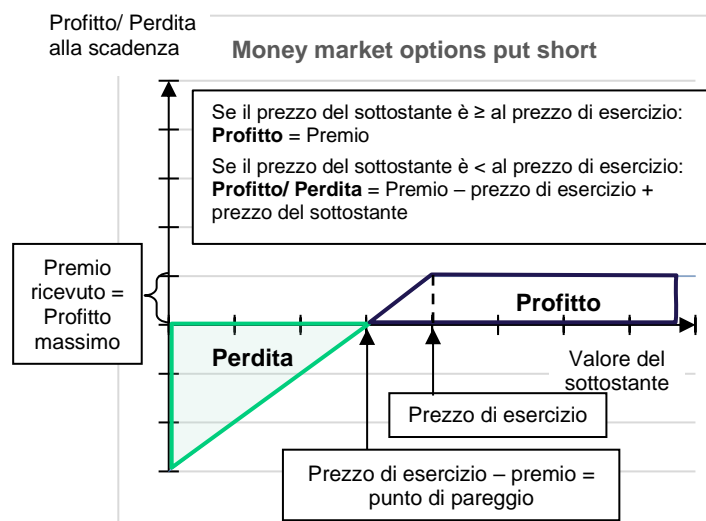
Profitto/ Perdita alla scadenza

Money market options put short

Se il prezzo del sottostante è ≥ al prezzo di esercizio:
**Profitto** = Premio

Se il prezzo del sottostante è < al prezzo di esercizio:
**Profitto/ Perdita** = Premio – prezzo di esercizio + prezzo del sottostante

Premio ricevuto = Profitto massimo

Profitto

Perdita

Valore del sottostante

Prezzo di esercizio

Prezzo di esercizio – premio = punto di pareggio